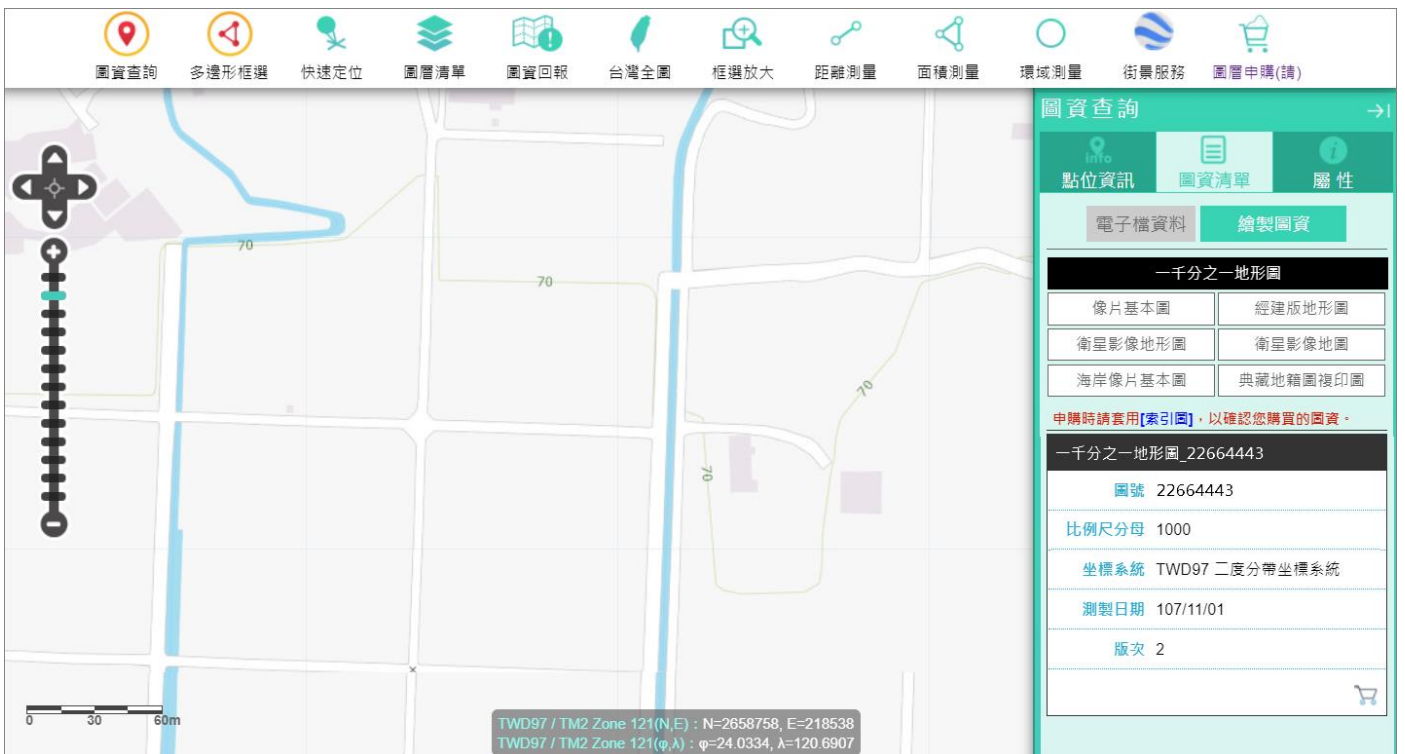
圖資查詢 多邊形框選 快速定位 圖層清單 圖資回報 台灣全圖 框選放大 距離測量 面積測量 環域測量 街景服務 圖層申購(請)

70

70

70

70

0 30 60m

TWD97 / TM2 Zone 121(N,E) : N=2658758, E=218538
TWD97 / TM2 Zone 121(φ,λ) : φ=24.0334, λ=120.6907

圖資查詢

info
點位資訊 圖資清單 屬性

電子檔資料 繪製圖資

一千分之一地形圖

| 像片基本圖 | 經建版地形圖 |
|---|---|
| 衛星影像地形圖 | 衛星影像地圖 |
| 海岸像片基本圖 | 典藏地籍圖複印圖 |

申購時請套用[索引圖]，以確認您購買的圖資。

一千分之一地形圖_22664443

| 圖號 | 22664443 |
|---|---|
| 比例尺分母 | 1000 |
| 坐標系統 | TWD97 二度分帶坐標系統 |
| 測製日期 | 107/11/01 |
| 版次 | 2 |